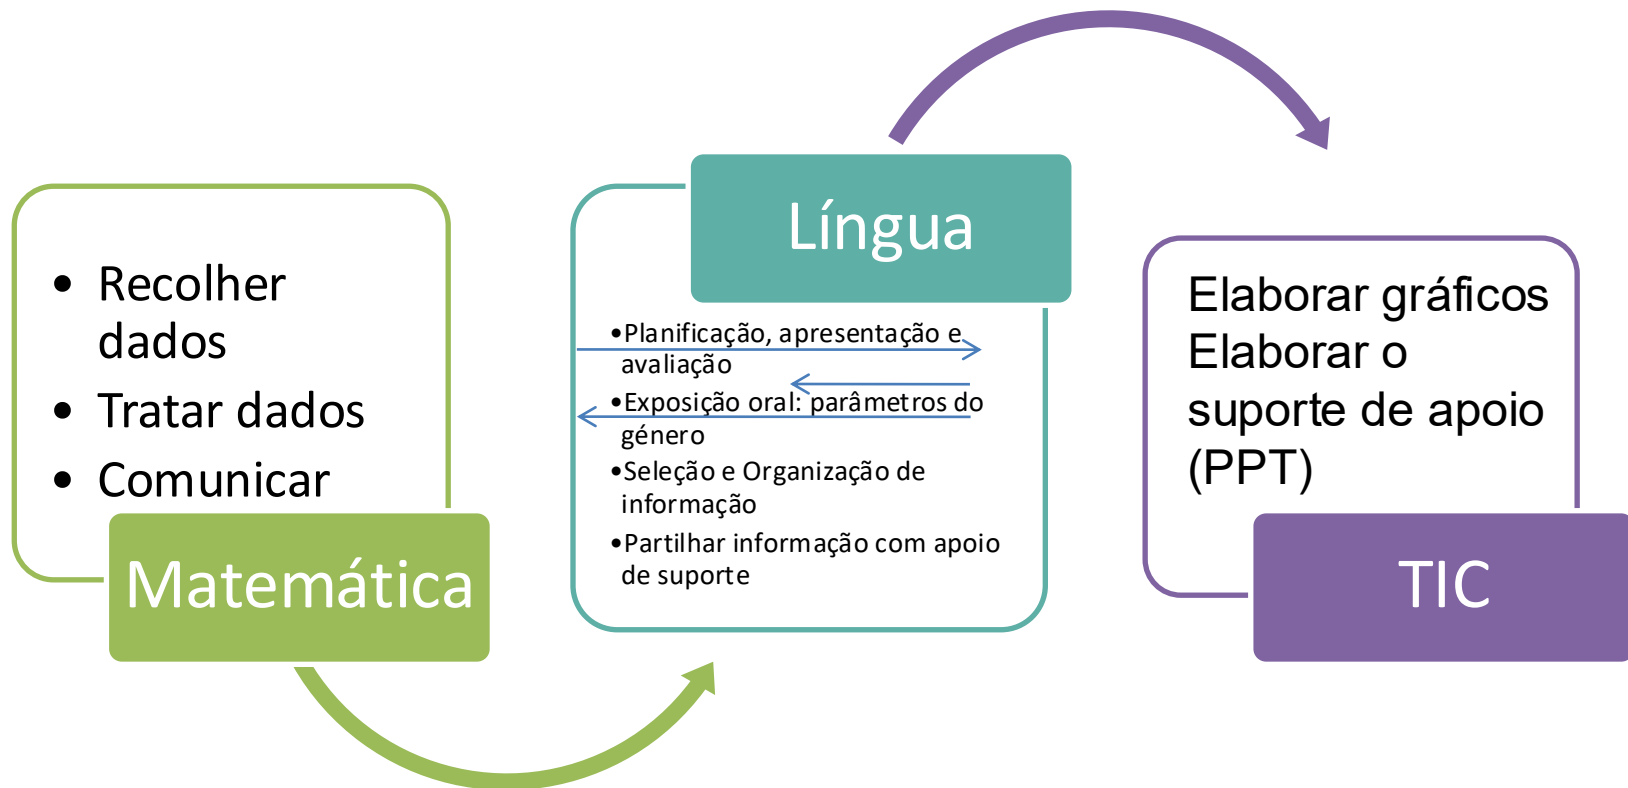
- Recolher dados
- Tratar dados
- Comunicar

Matemática

Língua

- Planificação, apresentação e avaliação
- Exposição oral: parâmetros do género
- Seleção e Organização de informação
- Partilhar informação com apoio de suporte

Elaborar gráficos
Elaborar o suporte de apoio (PPT)

TIC